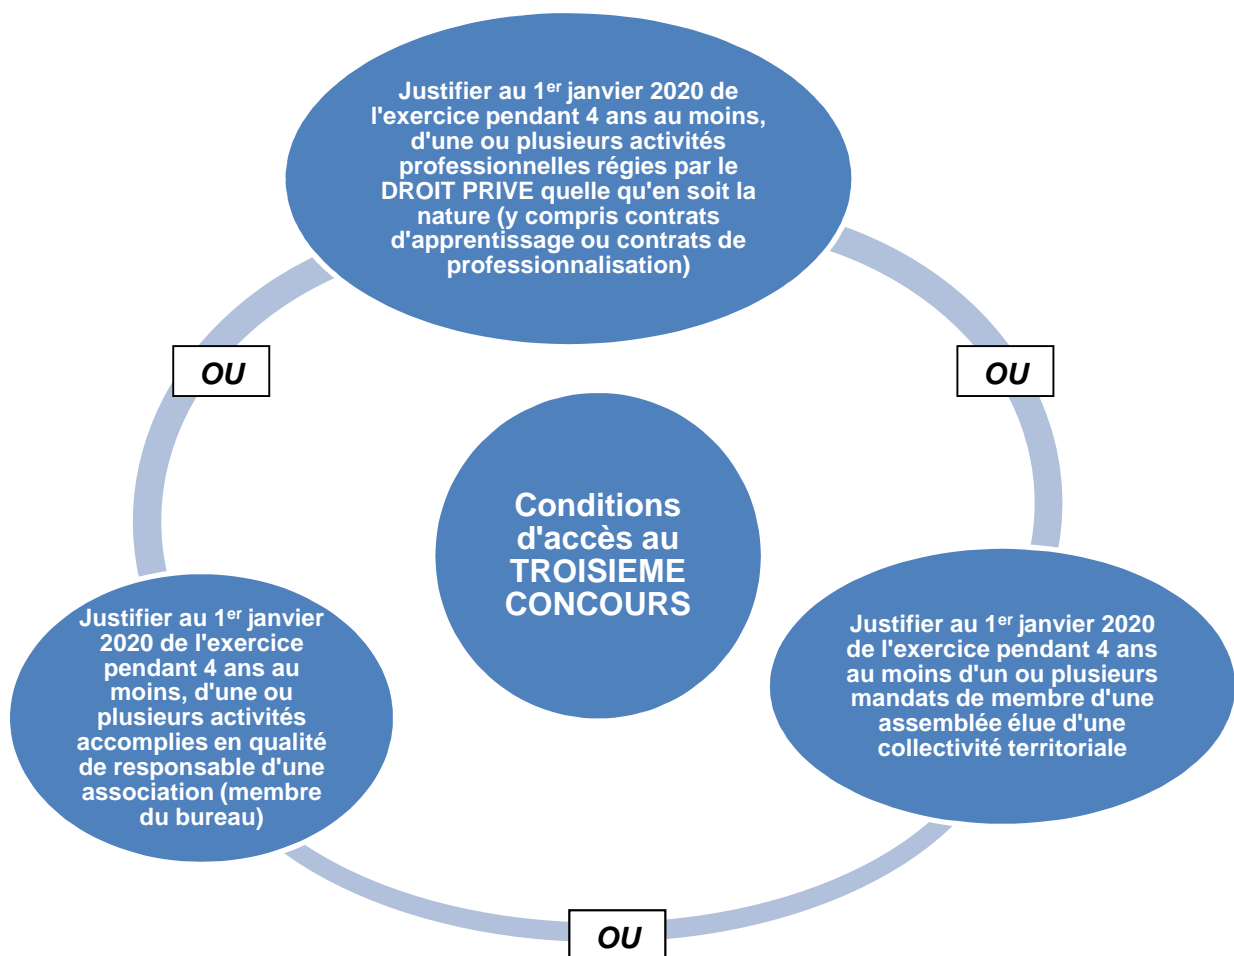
Justifier au 1$^{er}$ janvier 2020 de l'exercice pendant 4 ans au moins, d'une ou plusieurs activités professionnelles régies par le DROIT PRIVE quelle qu'en soit la nature (y compris contrats d'apprentissage ou contrats de professionnalisation)

OU

OU

Conditions d'accès au TROISIEME CONCOURS

Justifier au 1$^{er}$ janvier 2020 de l'exercice pendant 4 ans au moins, d'une ou plusieurs activités accomplies en qualité de responsable d'une association (membre du bureau)

Justifier au 1$^{er}$ janvier 2020 de l'exercice pendant 4 ans au moins d'un ou plusieurs mandats de membre d'une assemblée élue d'une collectivité territoriale

OU